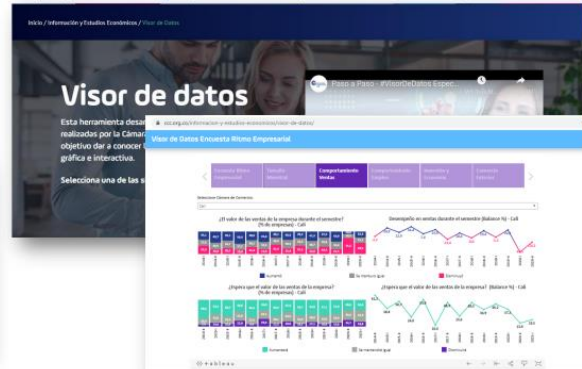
Inicio / Información y Estudios Económicos / Visor de Datos

Visor de datos

Esta herramienta desar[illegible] realizadas por la Cámar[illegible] objetivo dar a conocer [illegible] gráfica e interactiva.

Selecciona una de las s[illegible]

Paso a Paso - #VisorDeDatos Espec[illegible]

ccc.org.co/informacion-y-estudios-economicos/visor-de-datos/

Visor de Datos Encuesta Ritmo Empresarial

Comportamiento Ventas

¿El valor de las ventas de la empresa durante el semestre? (% de empresas) - Cali

Desempeño en ventas durante el semestre (Balance %) - Cali

Aumentó

Se mantuvo igual

Disminuyó

¿Espera que el valor de las ventas de la empresa? (% de empresas) - Cali

¿Espera que el valor de las ventas de la empresa? (Balance %) - Cali

Aumentará

Se mantendrá igual

Disminuirá

+ableau